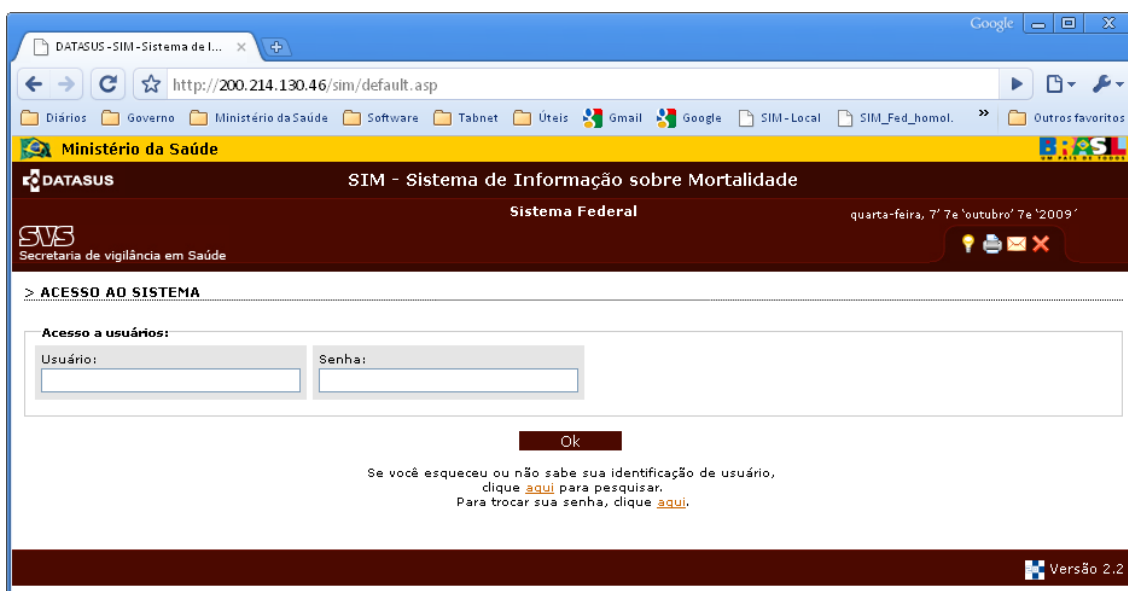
DATASUS - SIM - Sistema de I...

Google

http://200.214.130.46/sim/default.asp

Diários Governo Ministério da Saúde Software Tabnet Úteis Gmail Google SIM - Local SIM_Fed_homol. » Outros favoritos

Ministério da Saúde

BRASIL UM PAÍS DE TODOS

DATASUS

SIM - Sistema de Informação sobre Mortalidade

Sistema Federal

quarta-feira, 7' 7e 'outubro' 7e '2009'

SVS
Secretaria de vigilância em Saúde

> ACESSO AO SISTEMA

Acesso a usuários:

Usuário:

Senha:

Ok

Se você esqueceu ou não sabe sua identificação de usuário, clique aqui para pesquisar.
Para trocar sua senha, clique aqui.

Versão 2.2